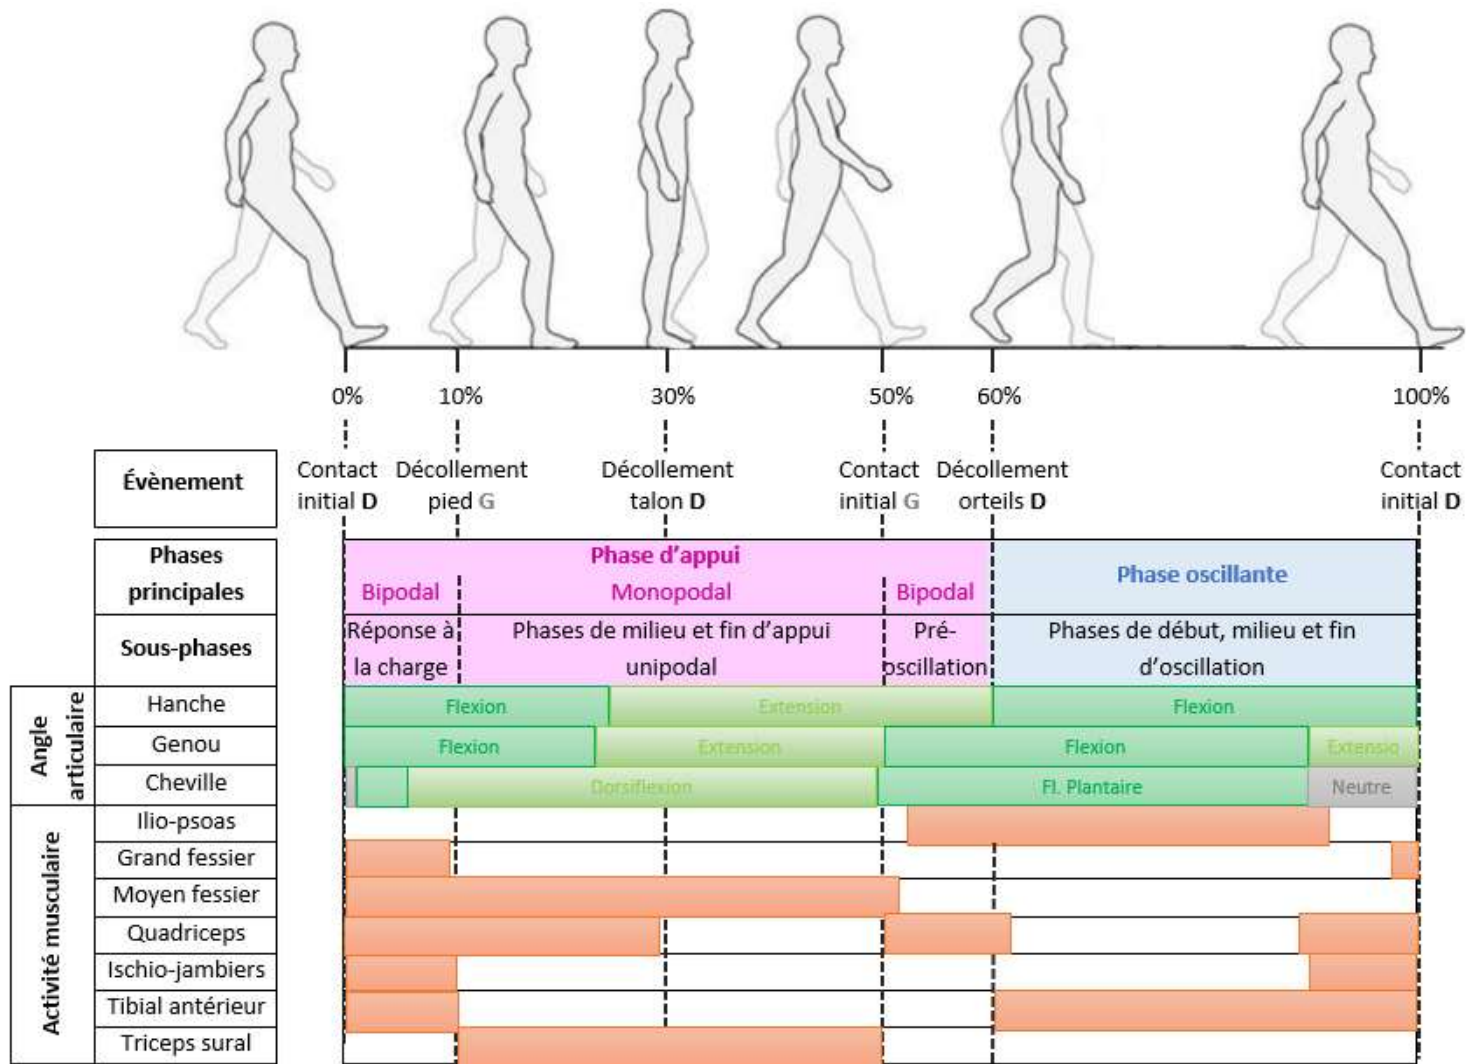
0% 10% 30% 50% 60% 100%

| Évènement | Contact initial D | Décollement pied G | Décollement talon D | Contact initial G | Décollement orteils D | Contact initial D |
|---|---|---|---|---|---|---|

| Phases principales | Phase d'appui: Bipodal | Monopodal | Bipodal | Phase oscillante |
|---|---|---|---|---|
| Sous-phases | Réponse à la charge | Phases de milieu et fin d'appui unipodal | Pré-oscillation | Phases de début, milieu et fin d'oscillation |

Angle articulaire
| Hanche | Flexion | Extension | Flexion |
|---|---|---|---|
| Genou | Flexion | Extension | Flexion | Extensio |
| Cheville | Dorsiflexion | Fl. Plantaire | Neutre |

Activité musculaire
Ilio-psoas
Grand fessier
Moyen fessier
Quadriceps
Ischio-jambiers
Tibial antérieur
Triceps sural